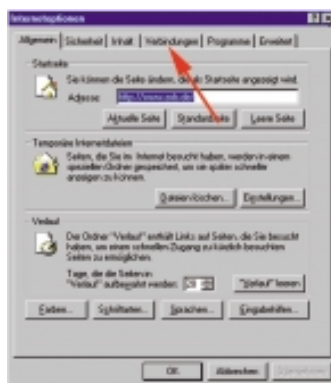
Internetoptionen

Allgemein | Sicherheit | Inhalt | Verbindungen | Programme | Erweitert

Startseite

Sie können die Seite ändern, die als Startseite angezeigt wird.

Adresse: http://www.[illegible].de

Aktuelle Seite | Standardseite | Leere Seite

Temporäre Internetdateien

Seiten, die Sie im Internet besucht haben, werden in einem speziellen Ordner gespeichert, um sie später schneller anzeigen zu können.

Dateien löschen... | Einstellungen...

Verlauf

Der Ordner "Verlauf" enthält Links zu Seiten, die Sie besucht haben, um einen schnellen Zugang zu kürzlich besuchten Seiten zu ermöglichen.

Tage, die die Seiten im "Verlauf" aufbewahrt werden: 20

"Verlauf" leeren

Farben... | Schriftarten... | Sprachen... | Eingabehilfen...

OK | Abbrechen | Übernehmen